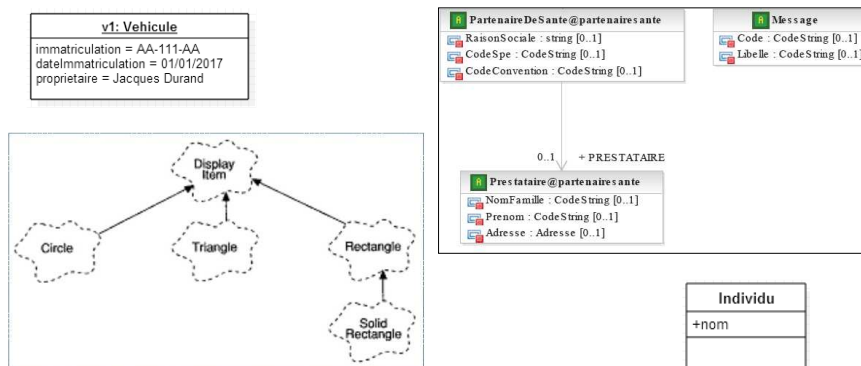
v1: Vehicule
immatriculation = AA-111-AA
dateImmatriculation = 01/01/2017
proprietaire = Jacques Durand

Display Item
Circle
Triangle
Rectangle
Solid Rectangle

A PartenaireDeSante@partenairesante
RaisonSociale : string [0..1]
CodeSpe : CodeString [0..1]
CodeConvention : CodeString [0..1]

A Message
Code : CodeString [0..1]
Libelle : CodeString [0..1]

0..1 + PRESTATAIRE

A Prestataire@partenairesante
NomFamille : CodeString [0..1]
Prenom : CodeString [0..1]
Adresse : Adresse [0..1]

Individu
+nom